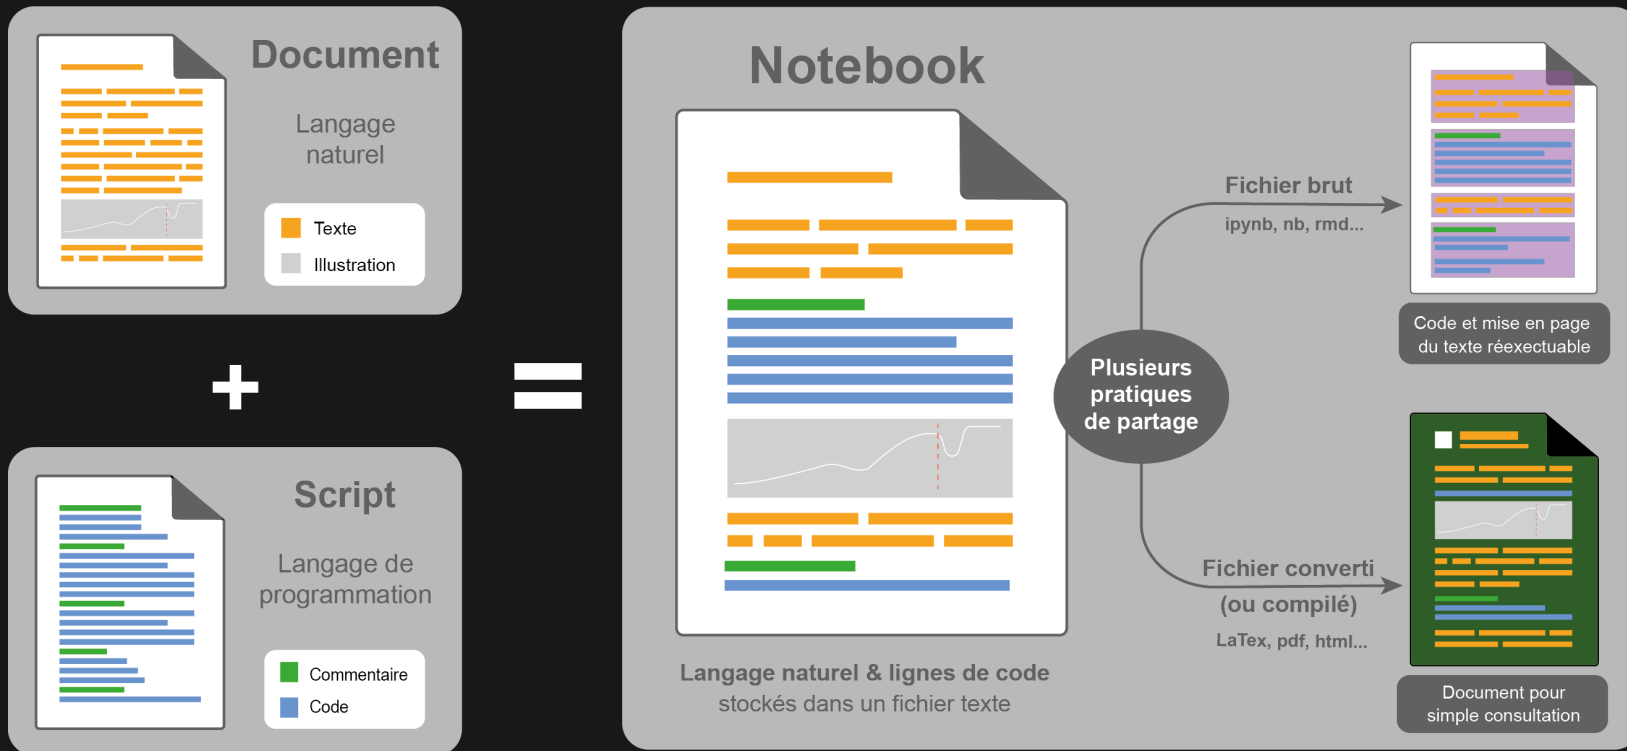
Document

Langage naturel

Texte

Illustration

+

Script

Langage de programmation

Commentaire

Code

=

Notebook

Langage naturel & lignes de code
stockés dans un fichier texte

Plusieurs pratiques de partage

Fichier brut

ipynb, nb, rmd...

Code et mise en page du texte réexectuable

Fichier converti (ou compilé)

LaTex, pdf, html...

Document pour simple consultation